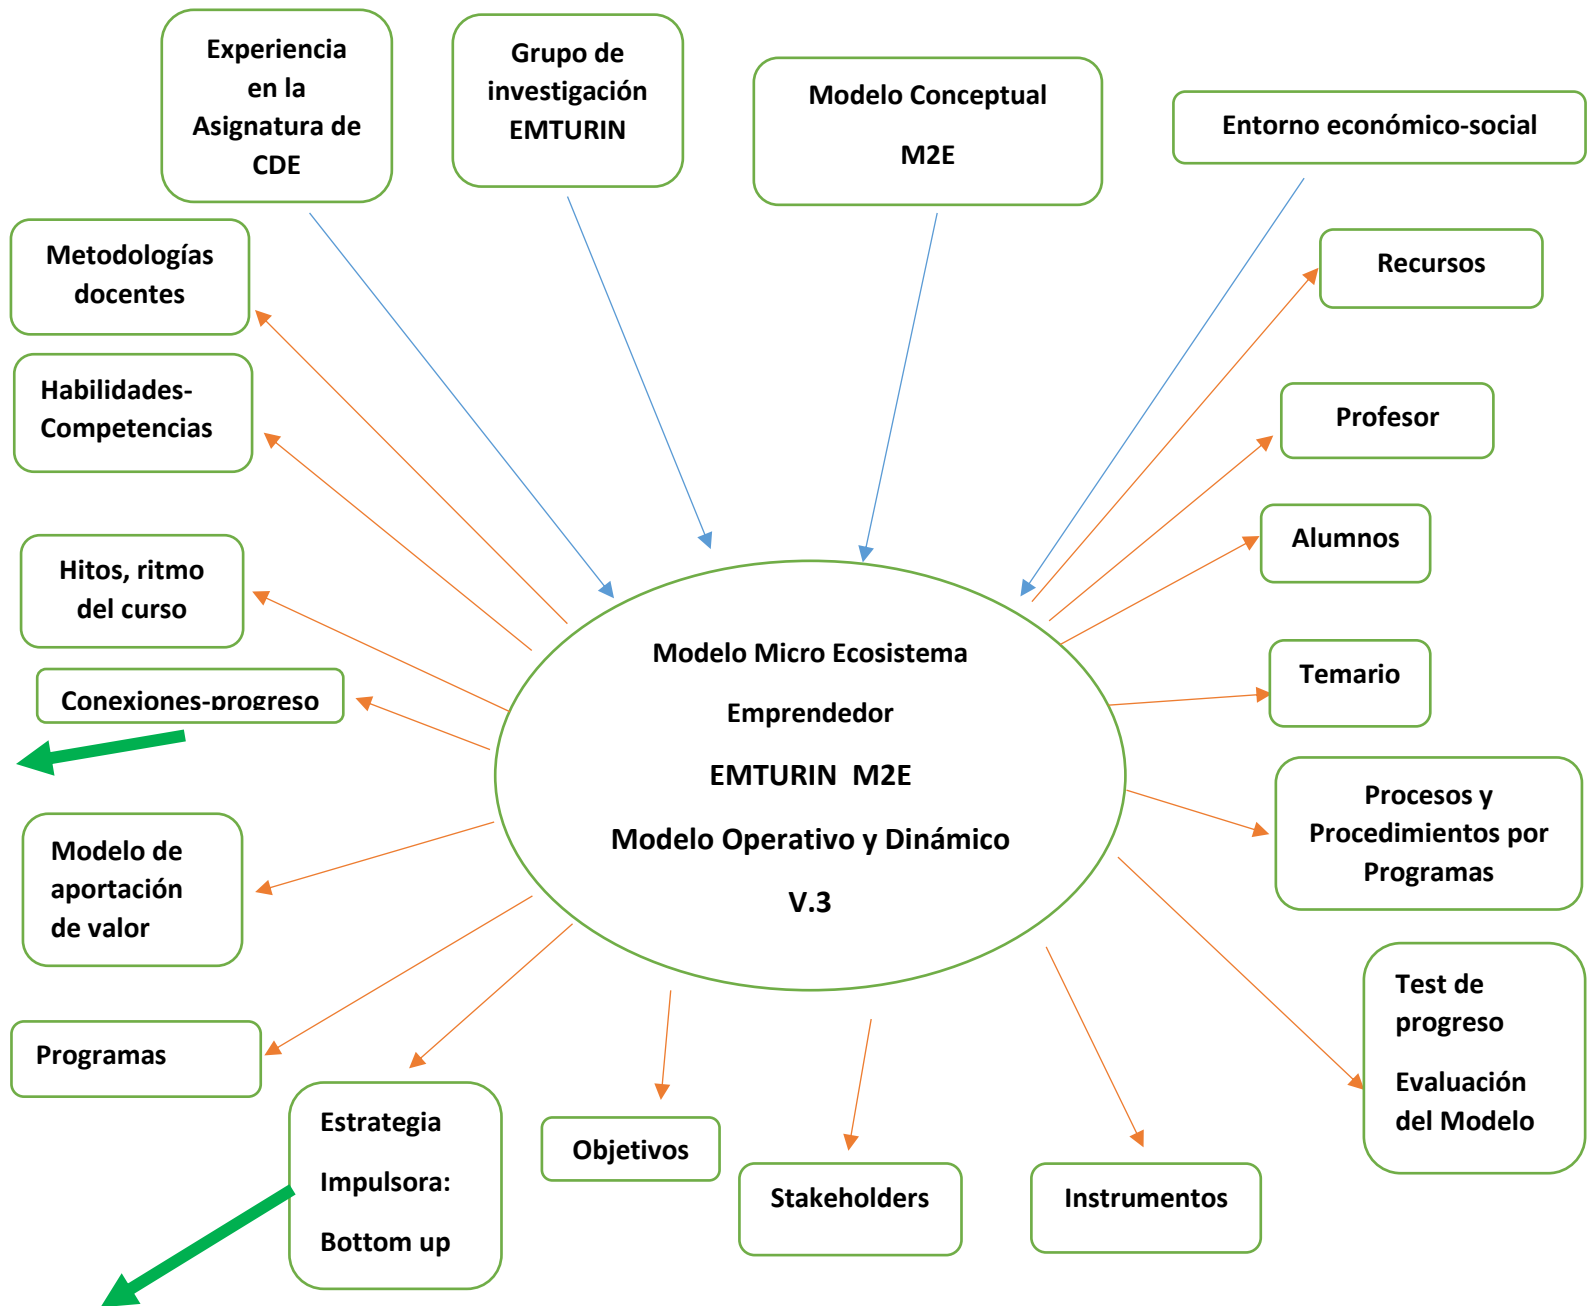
Experiencia en la Asignatura de CDE

Grupo de investigación EMTURIN

Modelo Conceptual

M2E

Entorno económico-social

Metodologías docentes

Recursos

Habilidades-Competencias

Profesor

Alumnos

Hitos, ritmo del curso

Conexiones-progreso

Modelo Micro Ecosistema

Emprendedor

EMTURIN M2E

Modelo Operativo y Dinámico

V.3

Temario

Procesos y Procedimientos por Programas

Modelo de aportación de valor

Test de progreso

Evaluación del Modelo

Programas

Estrategia

Impulsora:

Bottom up

Objetivos

Stakeholders

Instrumentos